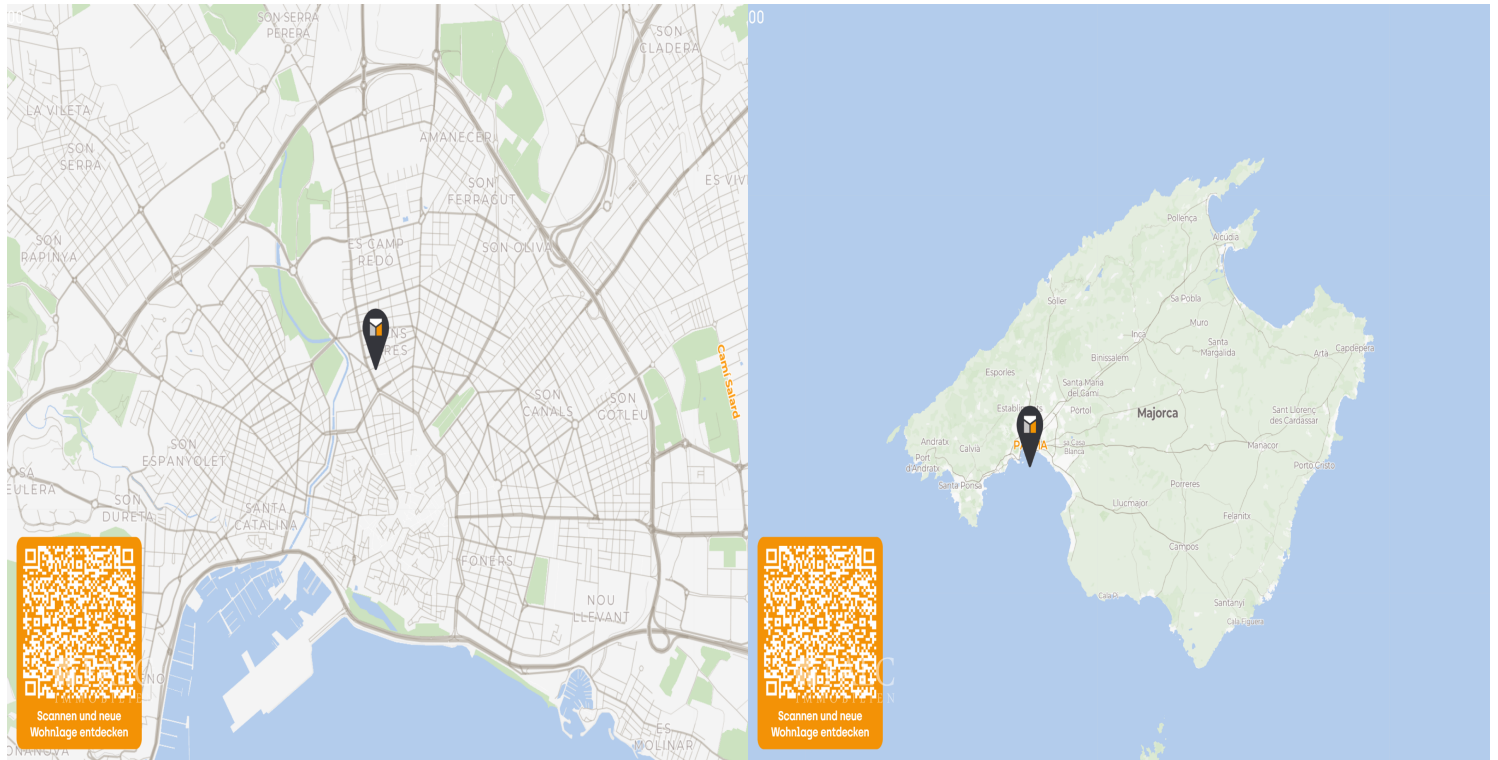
SON SERRA PERERA
SON CLADERA
LA VILETA
SON SERRA
AMANECER
SON FERRAGUT
ES VIV
SON RAPINYA
ES CAMP REDÓ
SON OLIVA
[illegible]NS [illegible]RES
Camí Salard
SON CANALS
SON GOTLEU
SON ESPANYOLET
SA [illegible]EULERA
SON DURETA
SANTA CATALINA
FONERS
NOU LLEVANT
ES MOLINAR
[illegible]ONANOVA
Scannen und neue Wohnlage entdecken

Pollença
Alcúdia
Sóller
Sa Pobla
Inca
Muro
Santa Margalida
Binissalem
Artà
Capdepera
Esporles
Santa Maria del Camí
Establiments
Portol
Majorca
Andratx
Port d'Andratx
Calvià
P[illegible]A
Sa Casa Blanca
Sant Llorenç des Cardassar
Manacor
Porto Cristo
Santa Ponsa
Llucmajor
Porreres
Felanitx
Campos
Santanyí
Scannen und neue Wohnlage entdecken